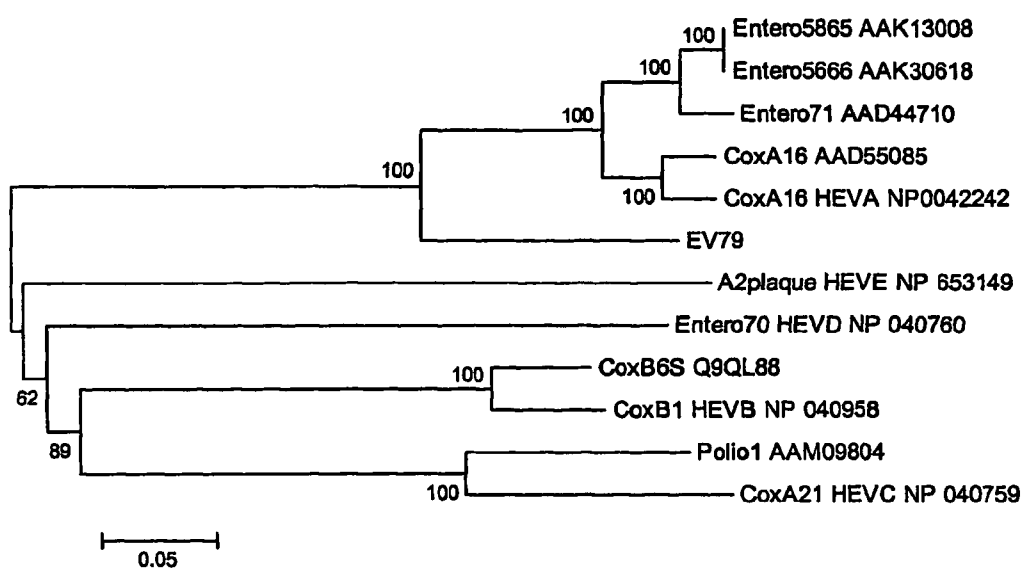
100 Entero5865 AAK13008
100 Entero5666 AAK30618
100 Entero71 AAD44710
100 CoxA16 AAD55085
100 CoxA16 HEVA NP0042242
EV79
A2plaque HEVE NP 653149
Entero70 HEVD NP 040760
100 CoxB6S Q9QL88
62 CoxB1 HEVB NP 040958
89 Polio1 AAM09804
100 CoxA21 HEVC NP 040759
0.05